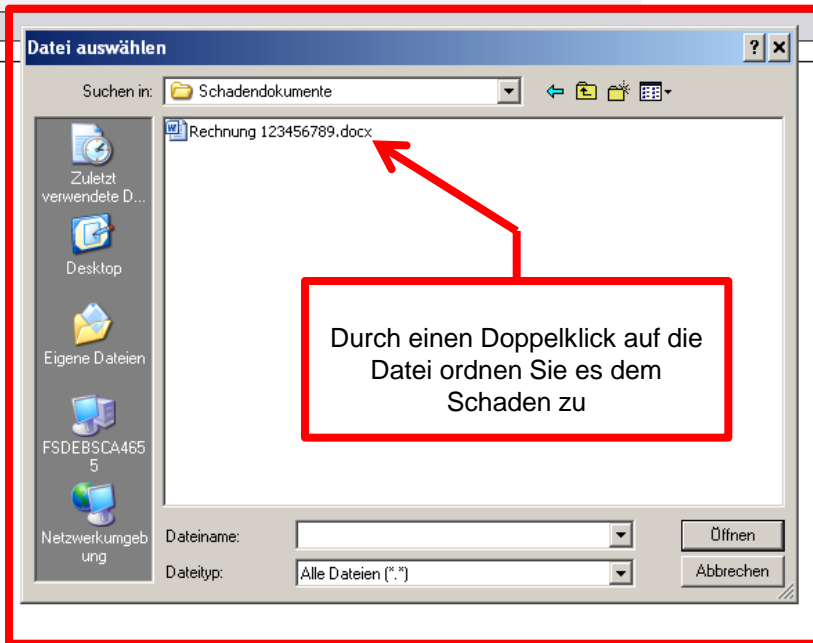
Datei auswählen

?

Suchen in: Schadendokumente

Zuletzt verwendete D...

Desktop

Eigene Dateien

FSDEBSCA4655

Netzwerkumgebung

Rechnung 123456789.docx

Durch einen Doppelklick auf die Datei ordnen Sie es dem Schaden zu

Dateiname:

Dateityp: Alle Dateien (*.*)

Öffnen

Abbrechen